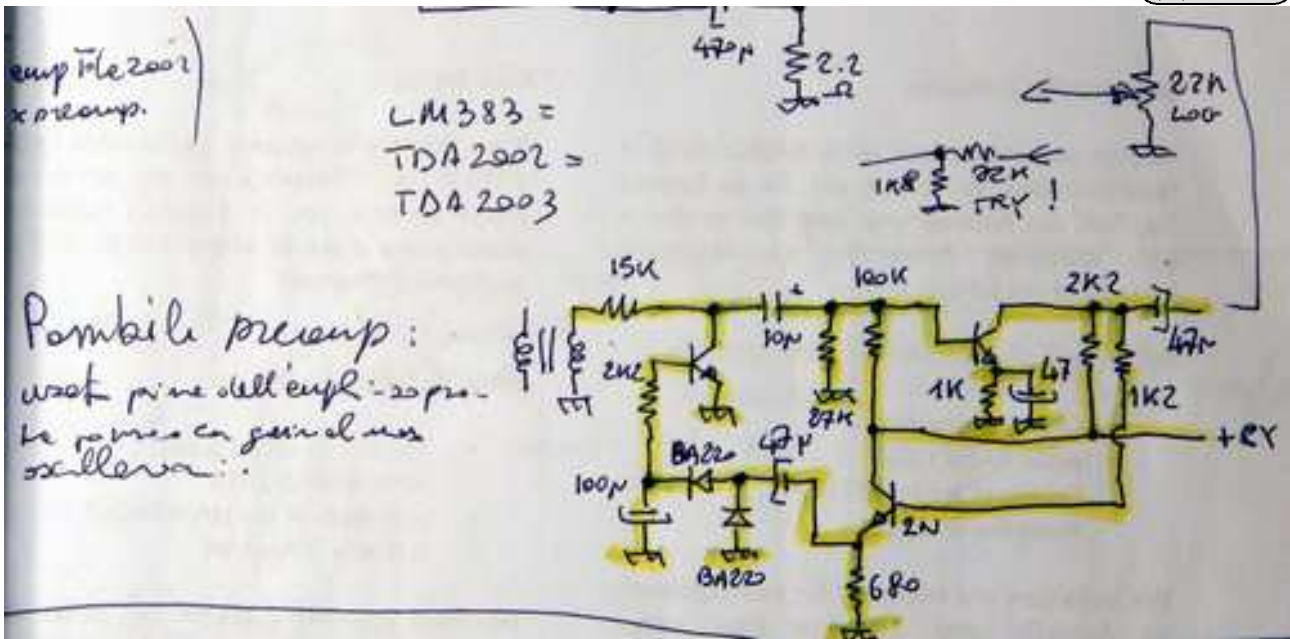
amp TDA2002 x preamp.

470µ
2.2 Ω

LM383 =
TDA2002 =
TDA2003

22K
LOG

1K8
22K
TRY !

15K
10µ
100K
2K2
47µ

Possibile preamp:
usato prima dell'ampl. - senza preamp con guadagno al max oscillava:

2K2
87K
1K
47
1K2
+RX

BA220
47µ
100µ
BA220
2N
680